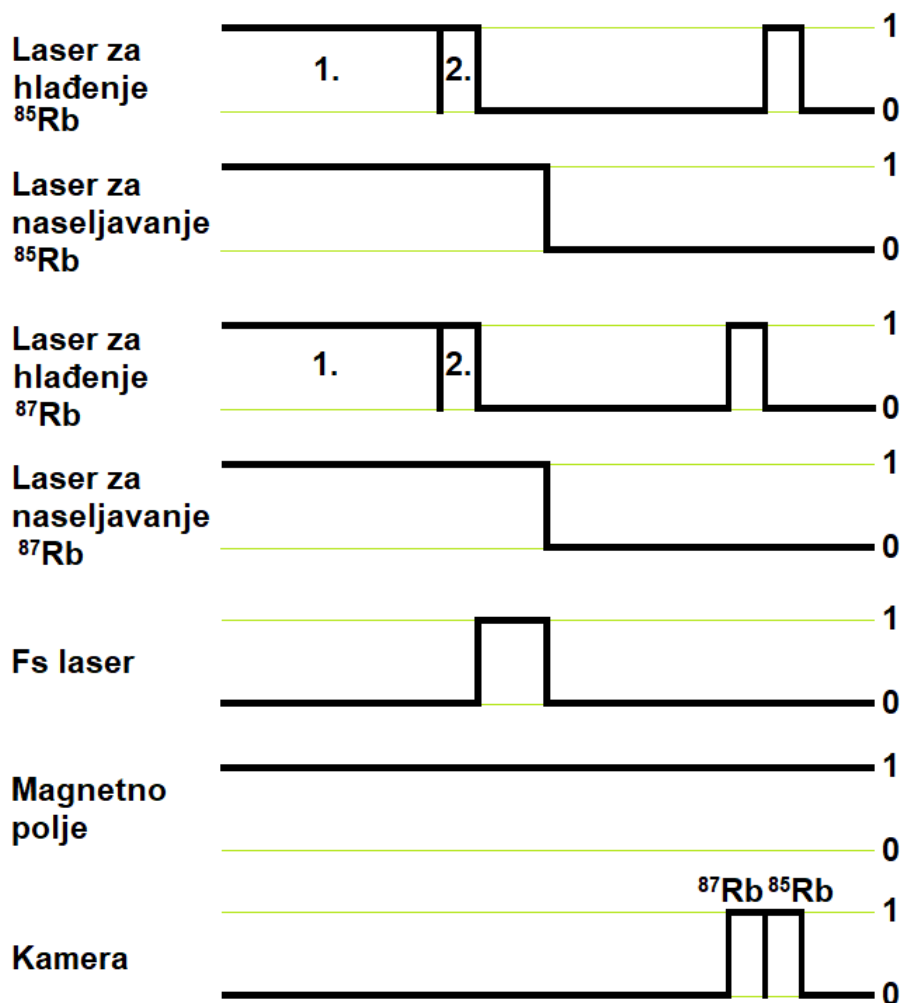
Laser za hlađenje $^{85}$Rb
1.
2.
1
0

Laser za naseljavanje $^{85}$Rb
1
0

Laser za hlađenje $^{87}$Rb
1.
2.
1
0

Laser za naseljavanje $^{87}$Rb
1
0

Fs laser
1
0

Magnetno polje
1
0

$^{87}$Rb $^{85}$Rb
Kamera
1
0